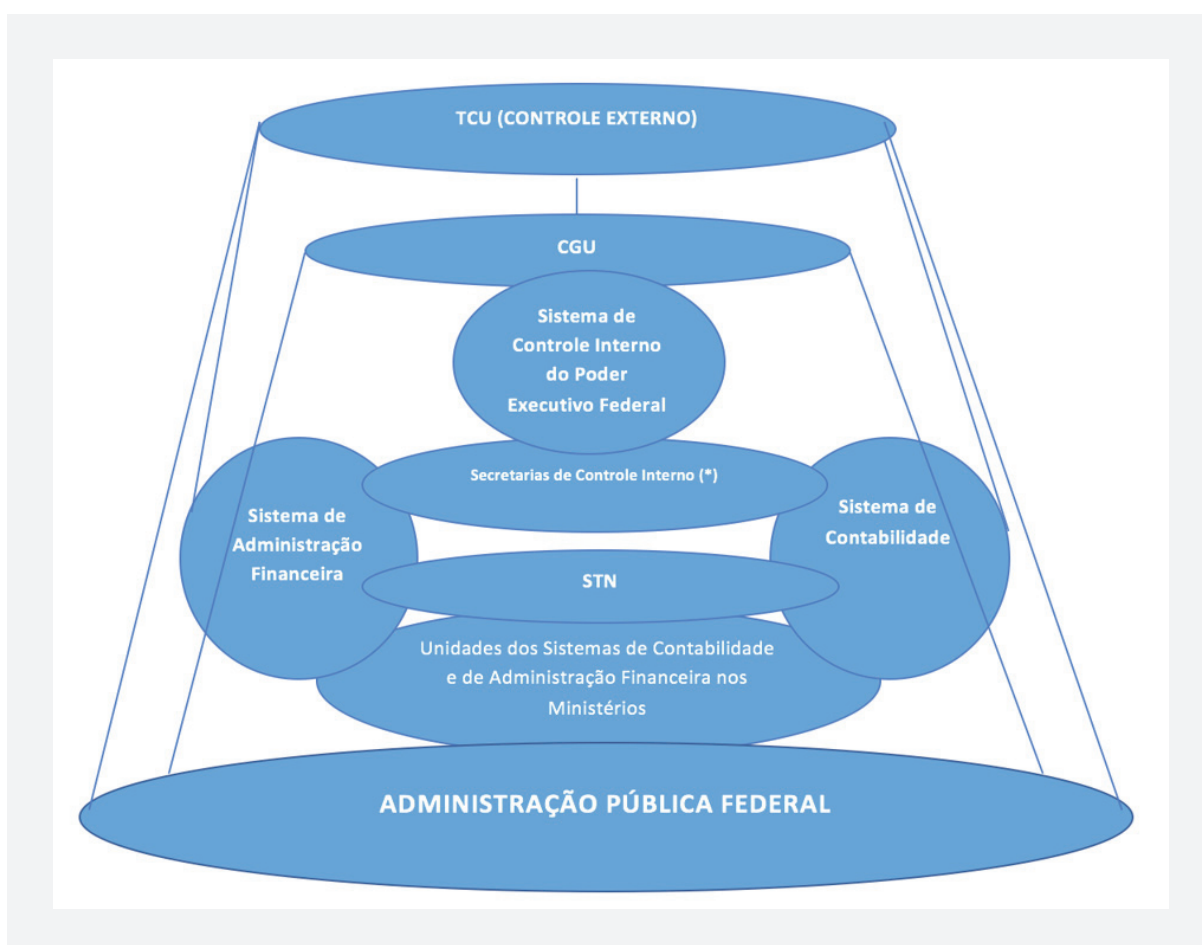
TCU (CONTROLE EXTERNO)

CGU

Sistema de Controle Interno do Poder Executivo Federal

Secretarias de Controle Interno (*)

Sistema de Administração Financeira

Sistema de Contabilidade

STN

Unidades dos Sistemas de Contabilidade e de Administração Financeira nos Ministérios

ADMINISTRAÇÃO PÚBLICA FEDERAL